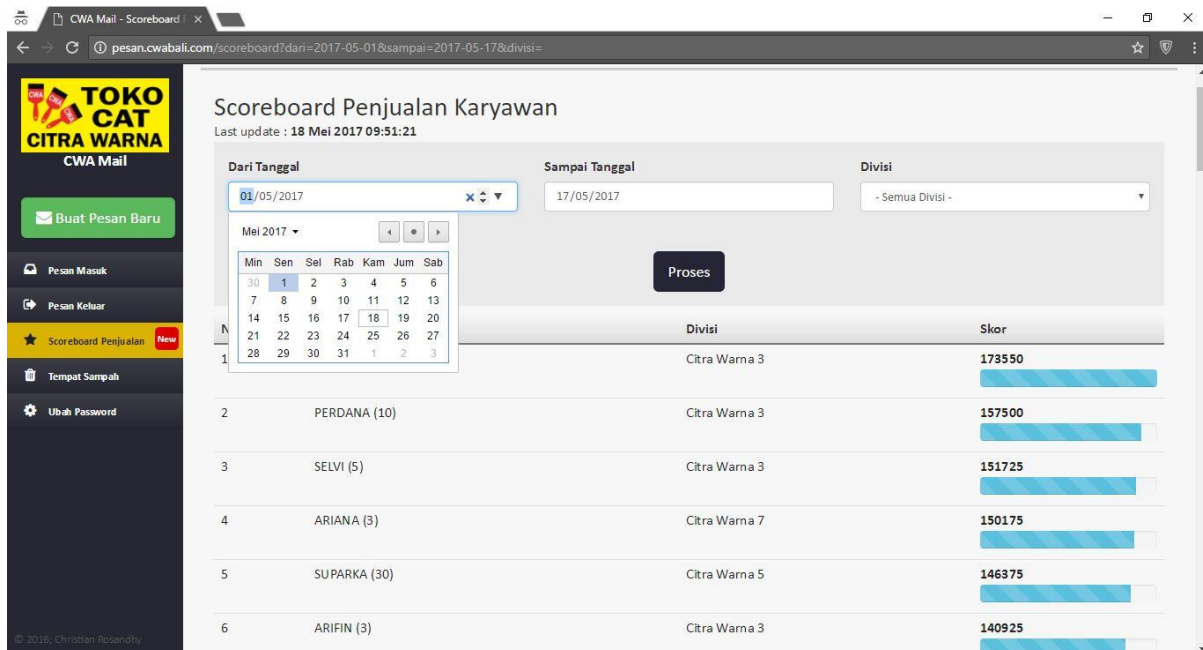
CWA Mail - Scoreboard | ×

pesan.cwabali.com/scoreboard?dari=2017-05-01&sampai=2017-05-17&divisi=

TOKO CAT CITRA WARNA
CWA Mail

Buat Pesan Baru

Pesan Masuk
Pesan Keluar
Scoreboard Penjualan New
Tempat Sampah
Ubah Password

© 2016, Christian Rosandhy

Scoreboard Penjualan Karyawan
Last update : 18 Mei 2017 09:51:21

Dari Tanggal
01/05/2017

Sampai Tanggal
17/05/2017

Divisi
- Semua Divisi -

Mei 2017

| Min | Sen | Sel | Rab | Kam | Jum | Sab |
|---|---|---|---|---|---|---|
| 30 | 1 | 2 | 3 | 4 | 5 | 6 |
| 7 | 8 | 9 | 10 | 11 | 12 | 13 |
| 14 | 15 | 16 | 17 | 18 | 19 | 20 |
| 21 | 22 | 23 | 24 | 25 | 26 | 27 |
| 28 | 29 | 30 | 31 | 1 | 2 | 3 |

Proses

| N |  | Divisi | Skor |
|---|---|---|---|
| 1 |  | Citra Warna 3 | 173550 |
| 2 | PERDANA (10) | Citra Warna 3 | 157500 |
| 3 | SELVI (5) | Citra Warna 3 | 151725 |
| 4 | ARIANA (3) | Citra Warna 7 | 150175 |
| 5 | SUPARKA (30) | Citra Warna 5 | 146375 |
| 6 | ARIFIN (3) | Citra Warna 3 | 140925 |